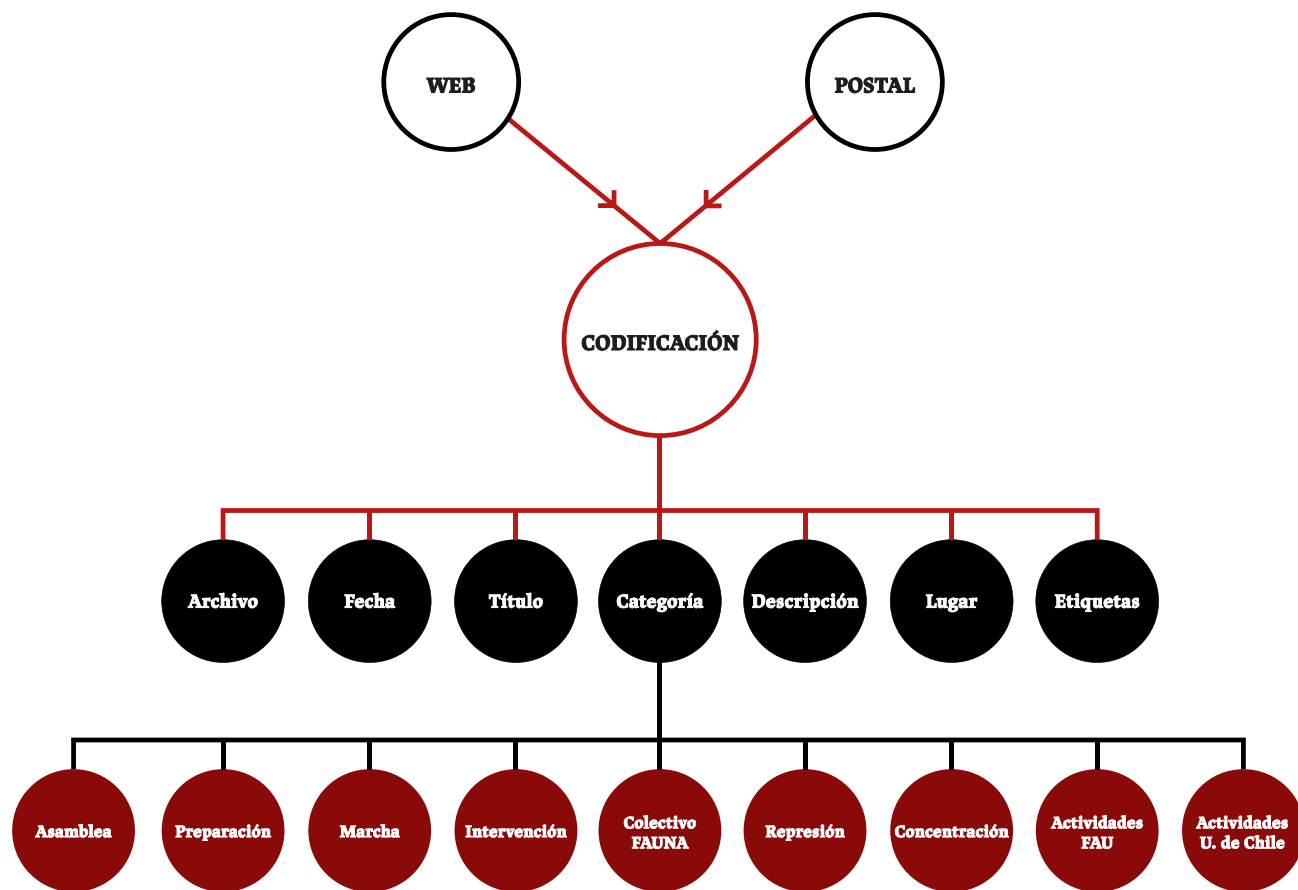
WEB

POSTAL

CODIFICACIÓN

Archivo

Fecha

Título

Categoría

Descripción

Lugar

Etiquetas

Asamblea

Preparación

Marcha

Intervención

Colectivo FAUNA

Represión

Concentración

Actividades FAU

Actividades U. de Chile